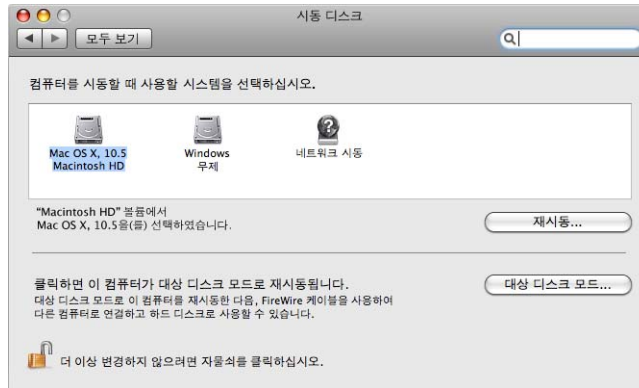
시동 디스크

모두 보기

컴퓨터를 시동할 때 사용할 시스템을 선택하십시오.

Mac OS X, 10.5
Macintosh HD

Windows
무제

네트워크 시동

"Macintosh HD" 볼륨에서
Mac OS X, 10.5을(를) 선택하였습니다.

재시동...

클릭하면 이 컴퓨터가 대상 디스크 모드로 재시동됩니다.
대상 디스크 모드로 이 컴퓨터를 재시동한 다음, FireWire 케이블을 사용하여 다른 컴퓨터로 연결하고 하드 디스크로 사용할 수 있습니다.

대상 디스크 모드...

더 이상 변경하지 않으려면 자물쇠를 클릭하십시오.